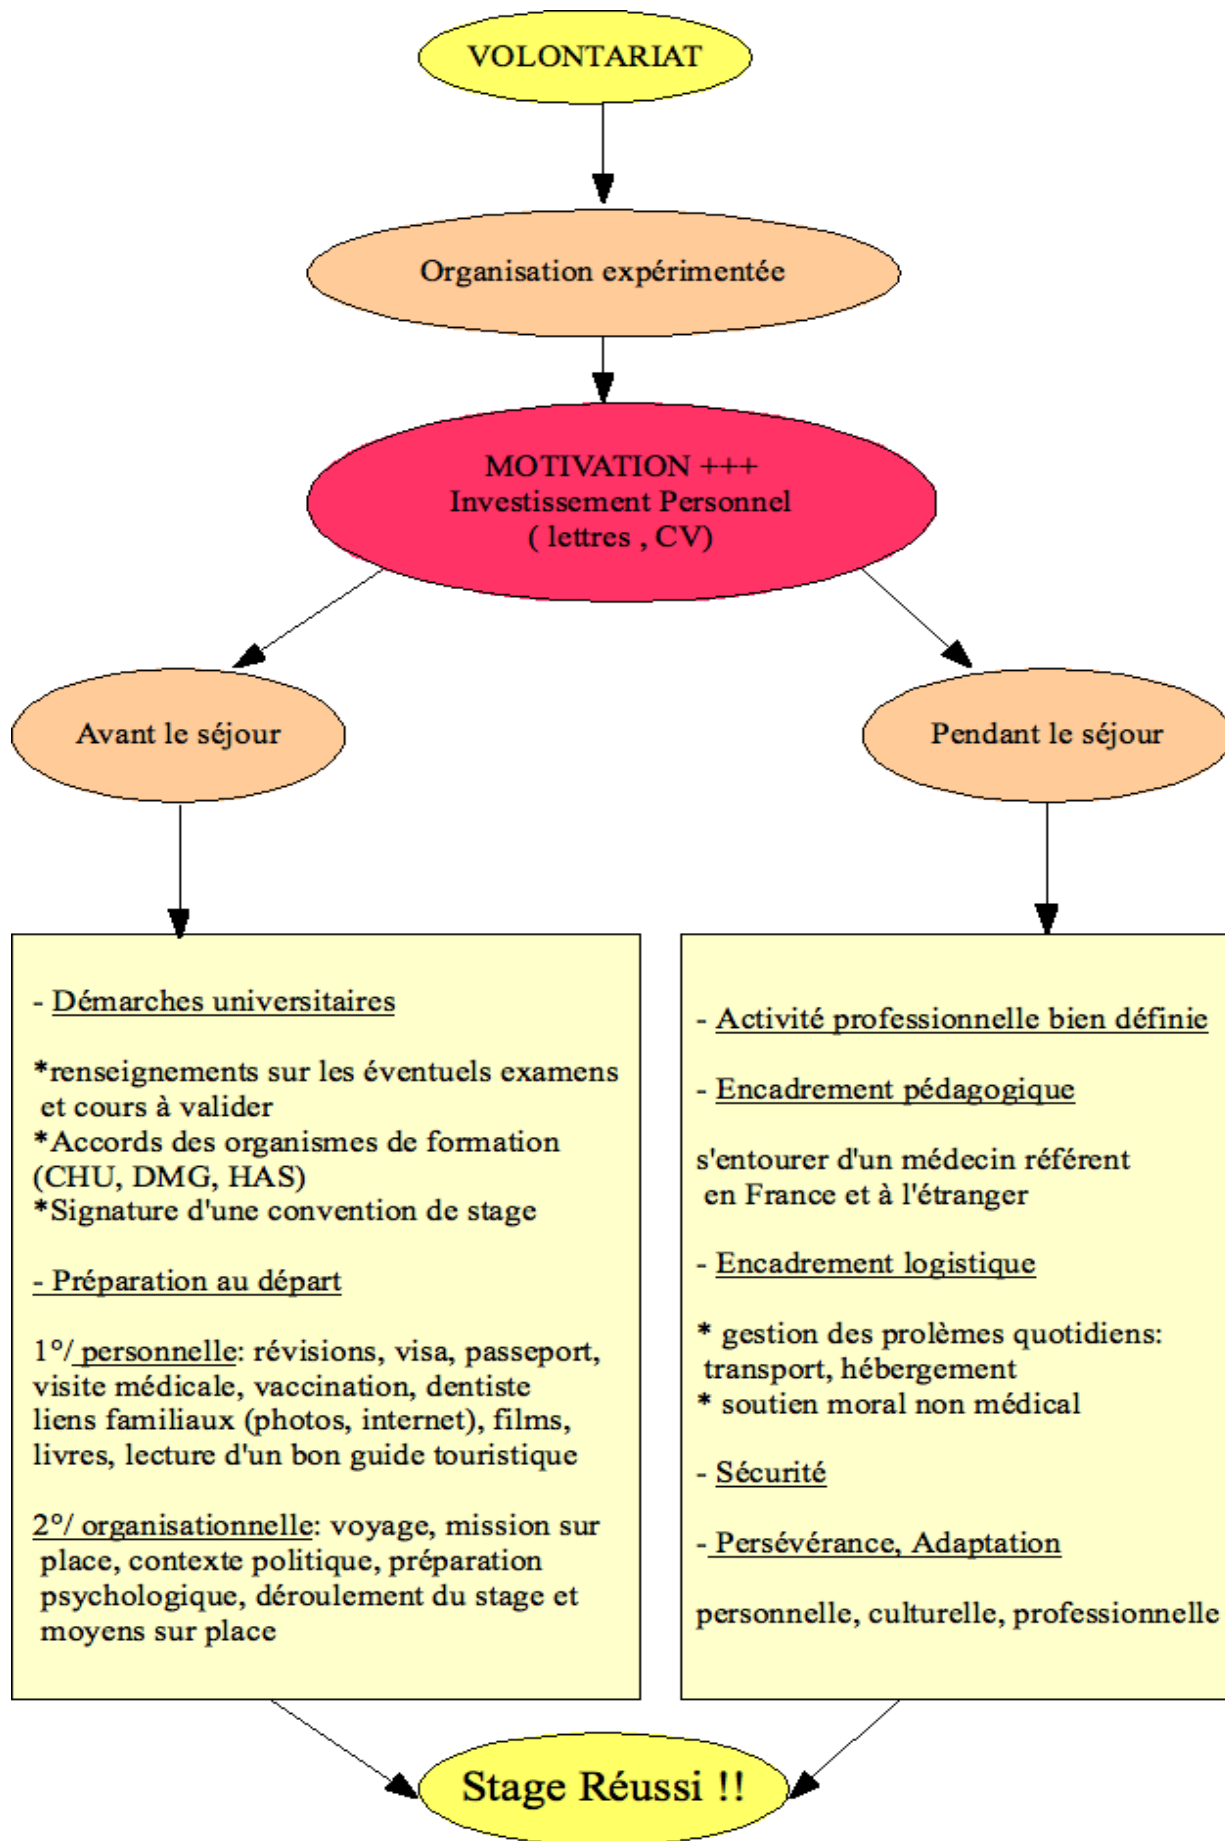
VOLONTARIAT

Organisation expérimentée

MOTIVATION +++
Investissement Personnel
( lettres , CV)

Avant le séjour

Pendant le séjour

- Démarches universitaires

*renseignements sur les éventuels examens et cours à valider
*Accords des organismes de formation (CHU, DMG, HAS)
*Signature d'une convention de stage

- Préparation au départ

1°/ personnelle: révisions, visa, passeport, visite médicale, vaccination, dentiste liens familiaux (photos, internet), films, livres, lecture d'un bon guide touristique

2°/ organisationnelle: voyage, mission sur place, contexte politique, préparation psychologique, déroulement du stage et moyens sur place

- Activité professionnelle bien définie

- Encadrement pédagogique

s'entourer d'un médecin référent en France et à l'étranger

- Encadrement logistique

* gestion des prolèmes quotidiens: transport, hébergement
* soutien moral non médical

- Sécurité

- Persévérance, Adaptation

personnelle, culturelle, professionnelle

Stage Réussi !!